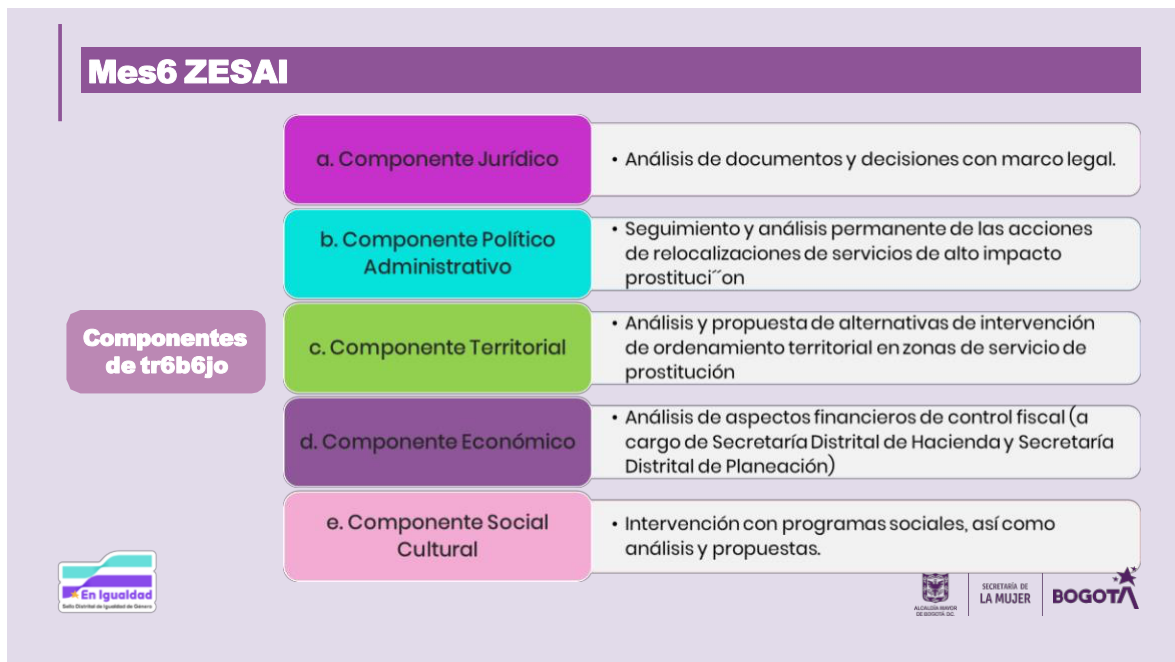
Mes6 ZESAI

Componentes de tr6b6jo

a. Componente Jurídico

• Análisis de documentos y decisiones con marco legal.

b. Componente Político Administrativo

• Seguimiento y análisis permanente de las acciones de relocalizaciones de servicios de alto impacto prostituci´´on

c. Componente Territorial

• Análisis y propuesta de alternativas de intervención de ordenamiento territorial en zonas de servicio de prostitución

d. Componente Económico

• Análisis de aspectos financieros de control fiscal (a cargo de Secretaría Distrital de Hacienda y Secretaría Distrital de Planeación)

e. Componente Social Cultural

• Intervención con programas sociales, así como análisis y propuestas.

En Igualdad
Sello Distrital de Igualdad de Género

ALCALDÍA MAYOR DE BOGOTÁ D.C.
SECRETARÍA DE LA MUJER
BOGOTÁ